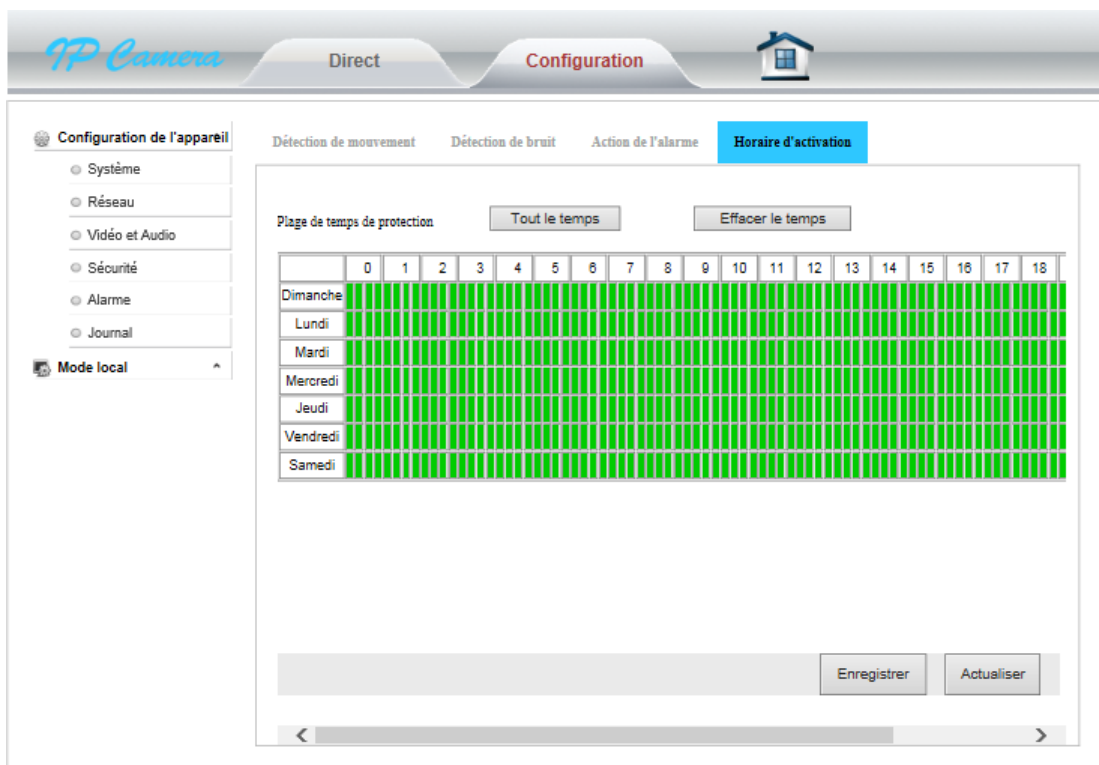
IP Camera

Direct

Configuration

Configuration de l'appareil

Système

Réseau

Vidéo et Audio

Sécurité

Alarme

Journal

Mode local

Détection de mouvement

Détection de bruit

Action de l'alarme

Horaire d'activation

Plage de temps de protection

Tout le temps

Effacer le temps

| | 0 | 1 | 2 | 3 | 4 | 5 | 6 | 7 | 8 | 9 | 10 | 11 | 12 | 13 | 14 | 15 | 16 | 17 | 18 |
|---|---|---|---|---|---|---|---|---|---|---|---|---|---|---|---|---|---|---|---|
| Dimanche | | | | | | | | | | | | | | | | | | | |
| Lundi | | | | | | | | | | | | | | | | | | | |
| Mardi | | | | | | | | | | | | | | | | | | | |
| Mercredi | | | | | | | | | | | | | | | | | | | |
| Jeudi | | | | | | | | | | | | | | | | | | | |
| Vendredi | | | | | | | | | | | | | | | | | | | |
| Samedi | | | | | | | | | | | | | | | | | | | |

Enregistrer

Actualiser